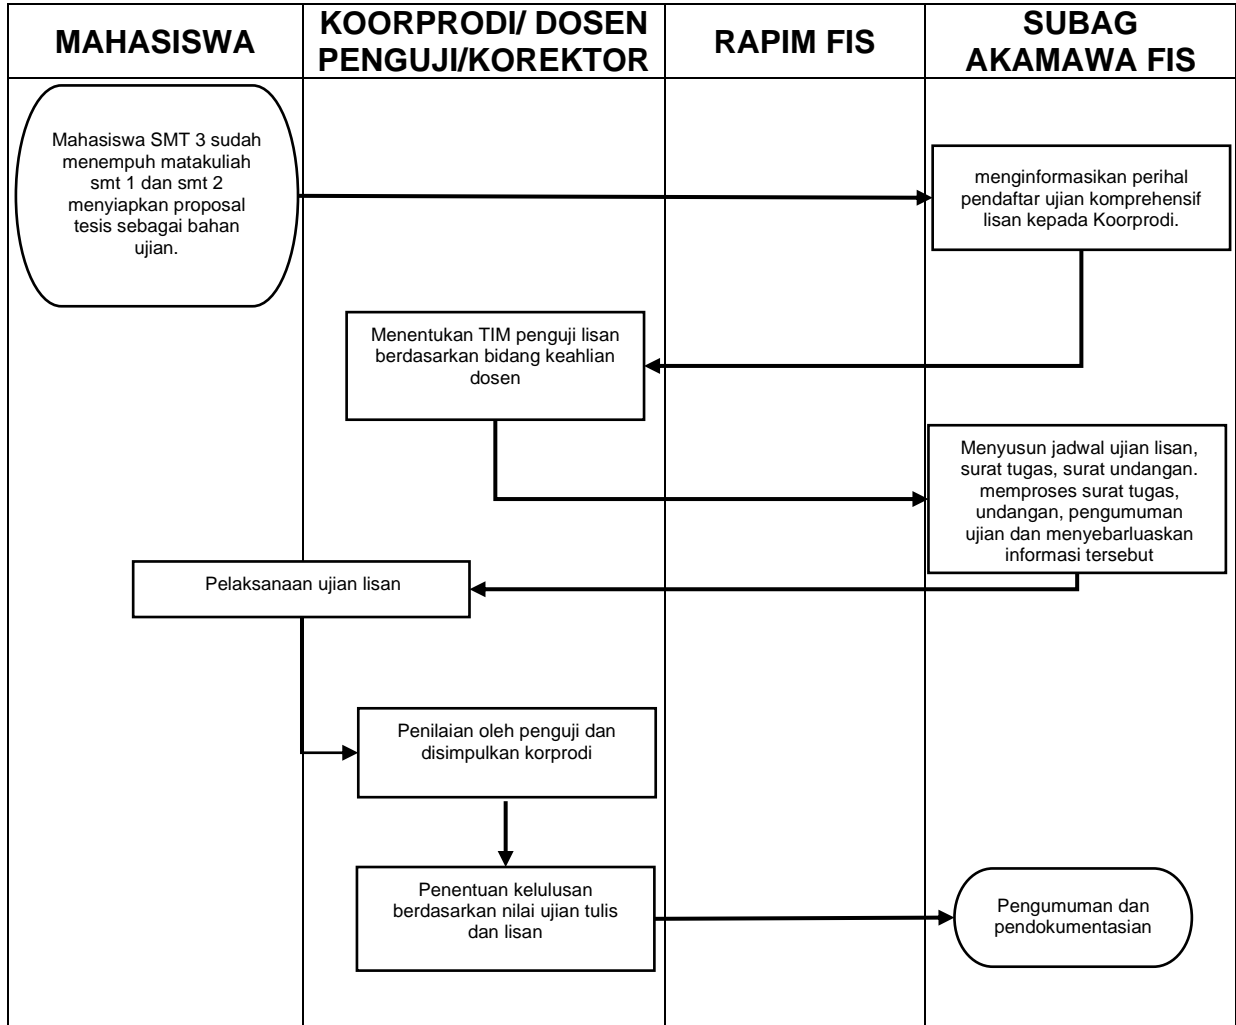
| MAHASISWA | KOORPRODI/ DOSEN PENGUJI/KOREKTOR | RAPIM FIS | SUBAG AKAMAWA FIS |
|---|---|---|---|

Mahasiswa SMT 3 sudah menempuh matakuliah smt 1 dan smt 2 menyiapkan proposal tesis sebagai bahan ujian.

menginformasikan perihal pendaftar ujian komprehensif lisan kepada Koorprodi.

Menentukan TIM penguji lisan berdasarkan bidang keahlian dosen

Menyusun jadwal ujian lisan, surat tugas, surat undangan. memproses surat tugas, undangan, pengumuman ujian dan menyebarluaskan informasi tersebut

Pelaksanaan ujian lisan

Penilaian oleh penguji dan disimpulkan korprodi

Penentuan kelulusan berdasarkan nilai ujian tulis dan lisan

Pengumuman dan pendokumentasian